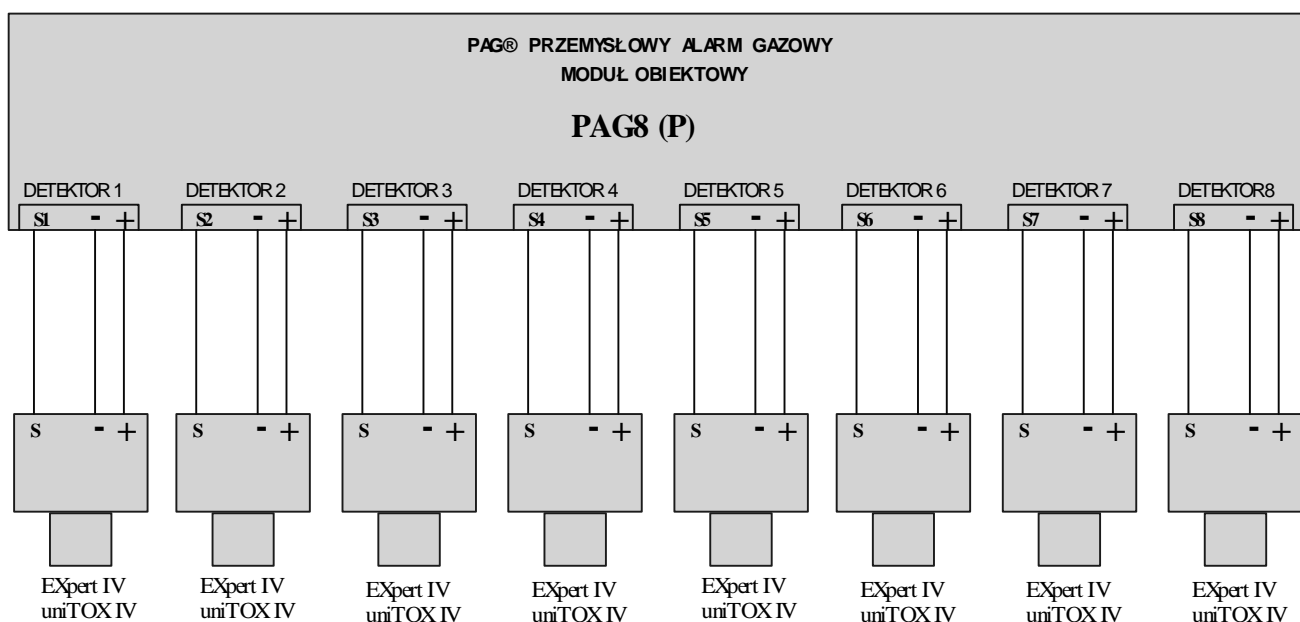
PAG® PRZEMYSŁOWY ALARM GAZOWY
MODUŁ OBIEKTOWY

PAG8 (P)

DETEKTOR 1
S1 - +

DETEKTOR 2
S2 - +

DETEKTOR 3
S3 - +

DETEKTOR 4
S4 - +

DETEKTOR 5
S5 - +

DETEKTOR 6
S6 - +

DETEKTOR 7
S7 - +

DETEKTOR8
S8 - +

S - +
EXpert IV
uniTOX IV

S - +
EXpert IV
uniTOX IV

S - +
EXpert IV
uniTOX IV

S - +
EXpert IV
uniTOX IV

S - +
EXpert IV
uniTOX IV

S - +
EXpert IV
uniTOX IV

S - +
EXpert IV
uniTOX IV

S - +
EXpert IV
uniTOX IV